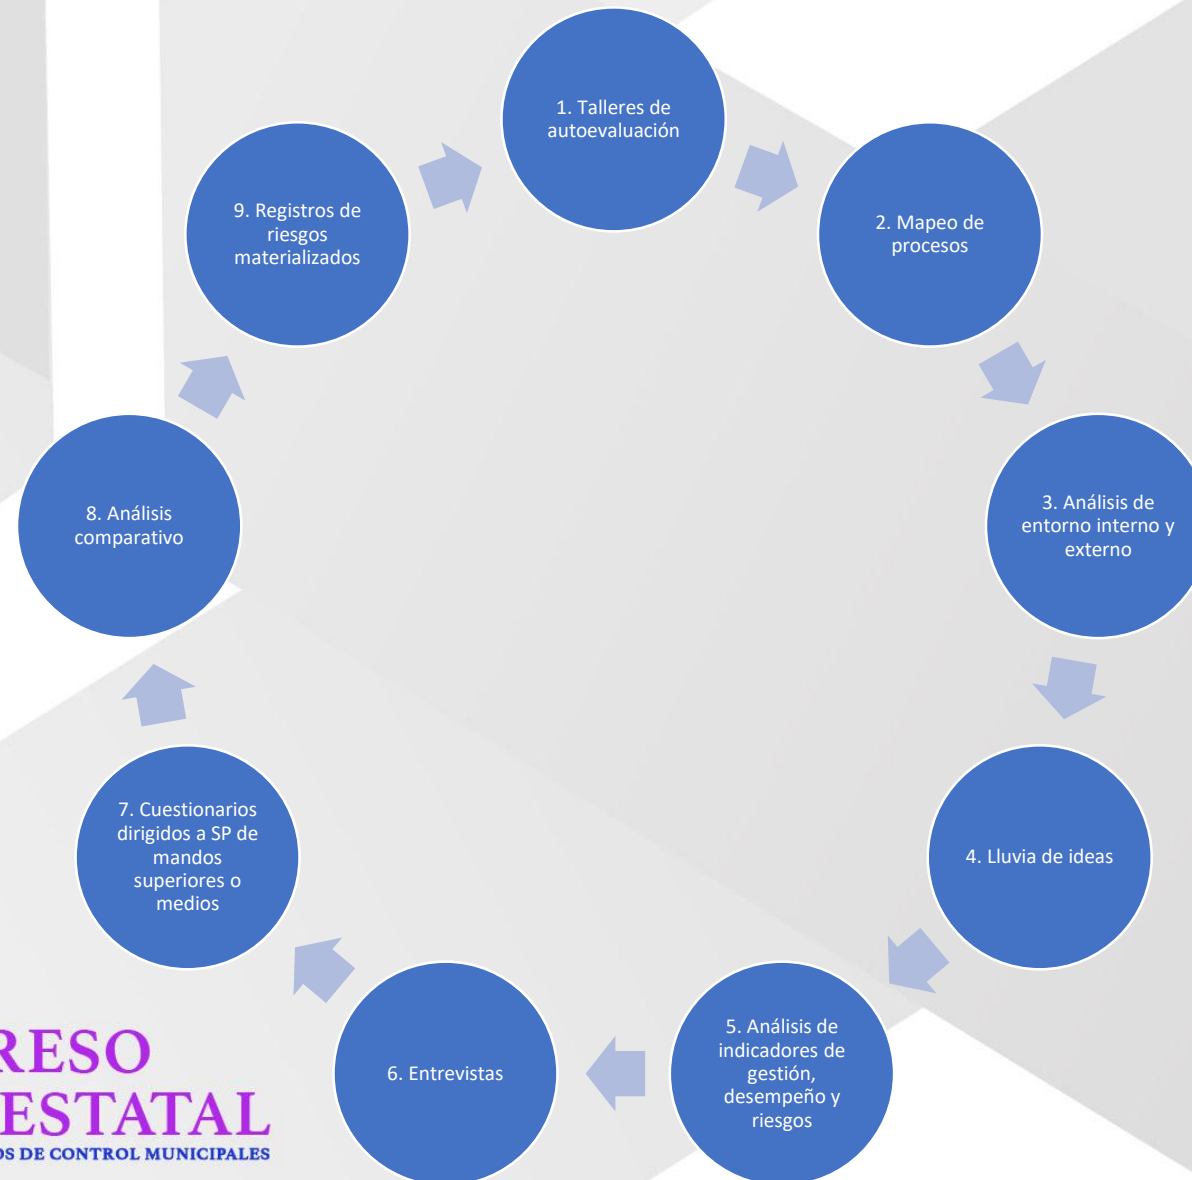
1. Talleres de autoevaluación

2. Mapeo de procesos

3. Análisis de entorno interno y externo

4. Lluvia de ideas

5. Análisis de indicadores de gestión, desempeño y riesgos

6. Entrevistas

7. Cuestionarios dirigidos a SP de mandos superiores o medios

8. Análisis comparativo

9. Registros de riesgos materializados

RESO
ESTATAL
OS DE CONTROL MUNICIPALES